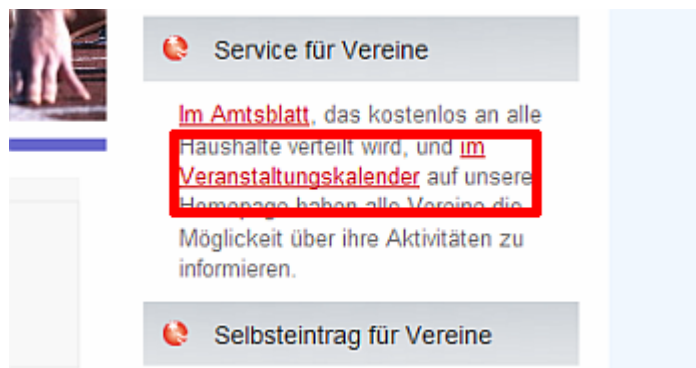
Service für Vereine

Im Amtsblatt, das kostenlos an alle Haushalte verteilt wird, und im Veranstaltungskalender auf unsere Homepage haben alle Vereine die Möglickeit über ihre Aktivitäten zu informieren.

Selbsteintrag für Vereine